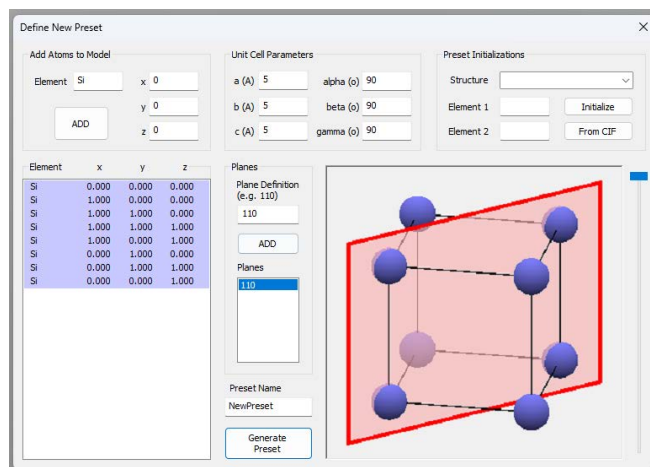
Define New Preset

×

Add Atoms to Model

Element Si

x 0

y 0

z 0

ADD

Unit Cell Parameters

a (A) 5

b (A) 5

c (A) 5

alpha (o) 90

beta (o) 90

gamma (o) 90

Preset Initializations

Structure

Element 1

Element 2

Initialize

From CIF

| Element | x | y | z |
|---|---|---|---|
| Si | 0.000 | 0.000 | 0.000 |
| Si | 1.000 | 0.000 | 0.000 |
| Si | 1.000 | 1.000 | 0.000 |
| Si | 1.000 | 1.000 | 1.000 |
| Si | 1.000 | 0.000 | 1.000 |
| Si | 0.000 | 1.000 | 0.000 |
| Si | 0.000 | 1.000 | 1.000 |
| Si | 0.000 | 0.000 | 1.000 |

Planes

Plane Definition (e.g. 110)

110

ADD

Planes

110

Preset Name

NewPreset

Generate Preset